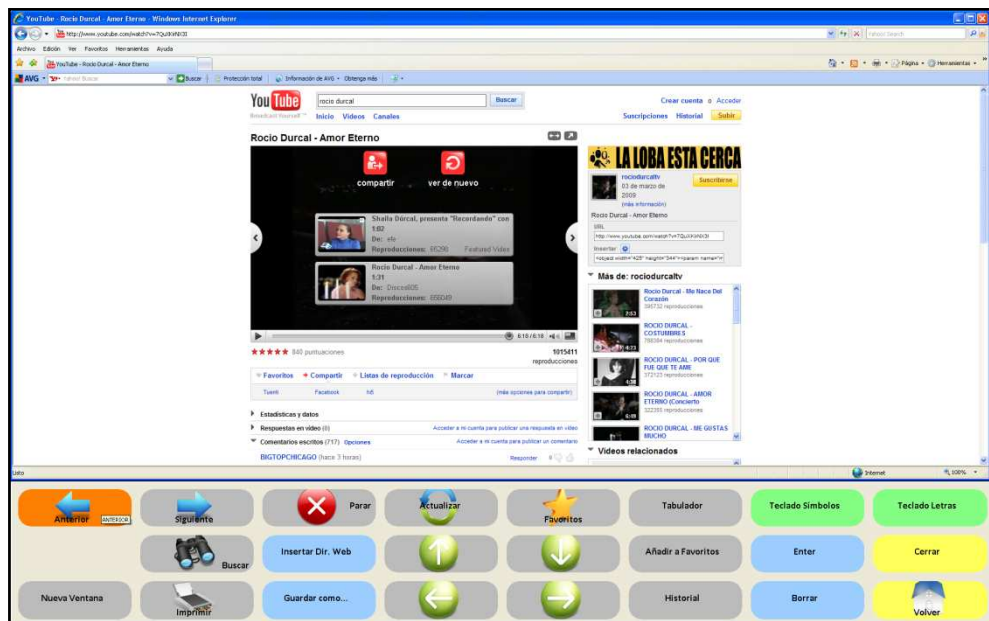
YouTube - Rocio Durcal - Amor Eterno - Windows Internet Explorer

http://www.youtube.com/watch?v=7QuXkNlX3I

Archivo Edición Ver Favoritos Herramientas Ayuda

YouTube - Rocio Durcal - Amor Eterno

AVG Buscar Protección total Información de AVG Obtenga más

Página Herramientas

YouTube Broadcast Yourself

rocio durcal Buscar

Crear cuenta o Acceder

Inicio Videos Canales

Suscripciones Historial Subir

Rocio Durcal - Amor Eterno

compartir ver de nuevo

Shaila Dúrcal, presenta "Recordando" con 1:02 De: efe Reproducciones: 85296 Featured Video

Rocio Durcal - Amor Eterno 1:31 De: Disco605 Reproducciones: 656049

6:18 / 6:18

★★★★★ 840 puntuaciones

1015411 reproducciones

Favoritos Compartir Listas de reproducción Marcar

Tuenti Facebook hi5 (más opciones para compartir)

Estadísticas y datos

Respuestas en video (0) Acceder a mi cuenta para publicar una respuesta en video

Comentarios escritos (717) Opciones Acceder a mi cuenta para publicar un comentario

BIGTOPCHICAGO (hace 3 horas) Responder

LA LOBA ESTA CERCA

rociodurcaltv 03 de marzo de 2009 (más información) Suscribirse

Rocio Durcal - Amor Eterno

URL http://www.youtube.com/watch?v=7QuXkNlX3I

Insertar <object width="425" height="344"><param name="m

Más de: rociodurcaltv

Rocio Durcal - Me Nace Del Corazón 396732 reproducciones

ROCIO DURCAL - COSTUMBRES 758384 reproducciones

ROCIO DURCAL - POR QUE FUE QUE TE AME 372123 reproducciones

ROCIO DURCAL - AMOR ETERNO (Concierto 322355 reproducciones

ROCIO DURCAL - ME GUSTAS MUCHO

Videos relacionados

Listo Internet 100%

Anterior ANTERIOR Siguiente Parar Actualizar Favoritos Tabulador Teclado Símbolos Teclado Letras

Buscar Insertar Dir. Web Añadir a Favoritos Enter Cerrar

Nueva Ventana Imprimir Guardar como... Historial Borrar Volver